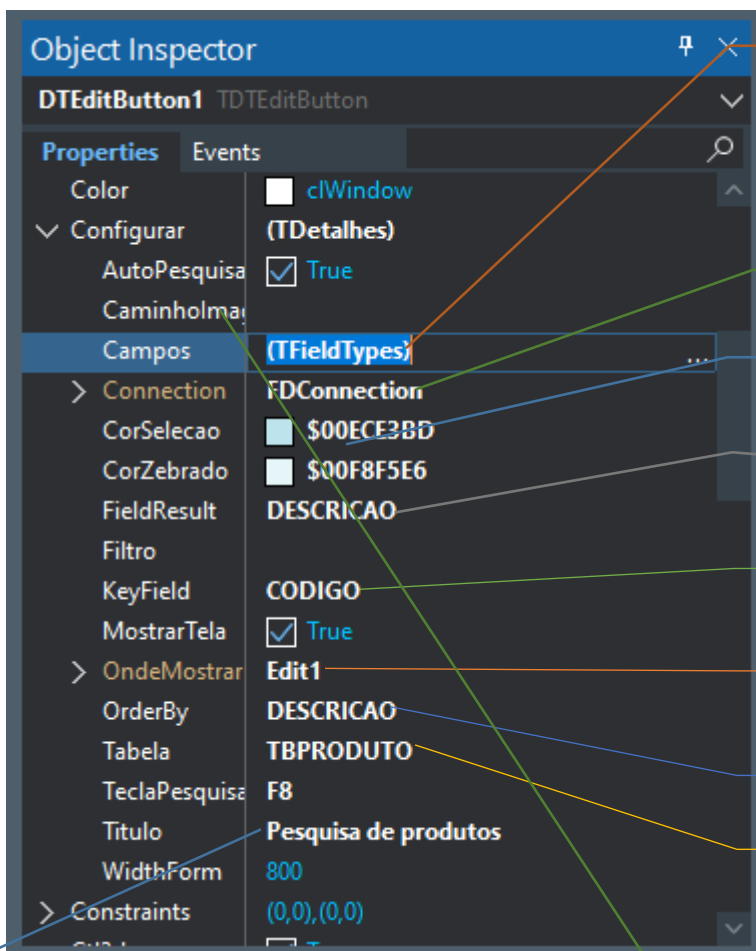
Object Inspector

DTEditButton1 TDTEditButton

Properties Events

| | |
|---|---|
| Color | clWindow |
| Configurar | (TDetalhes) |
| AutoPesquisa | True |
| CaminhoImag | |
| Campos | (TFieldTypes) |
| Connection | FDConnection |
| CorSelecao | $00ECE3BD |
| CorZebrado | $00F8F5E6 |
| FieldResult | DESCRICAO |
| Filtro | |
| KeyField | CODIGO |
| MostrarTela | True |
| OndeMostrar | Edit1 |
| OrderBy | DESCRICAO |
| Tabela | TBPRODUTO |
| TeclaPesquisa | F8 |
| Titulo | Pesquisa de produtos |
| WidthForm | 800 |
| Constraints | (0,0),(0,0) |